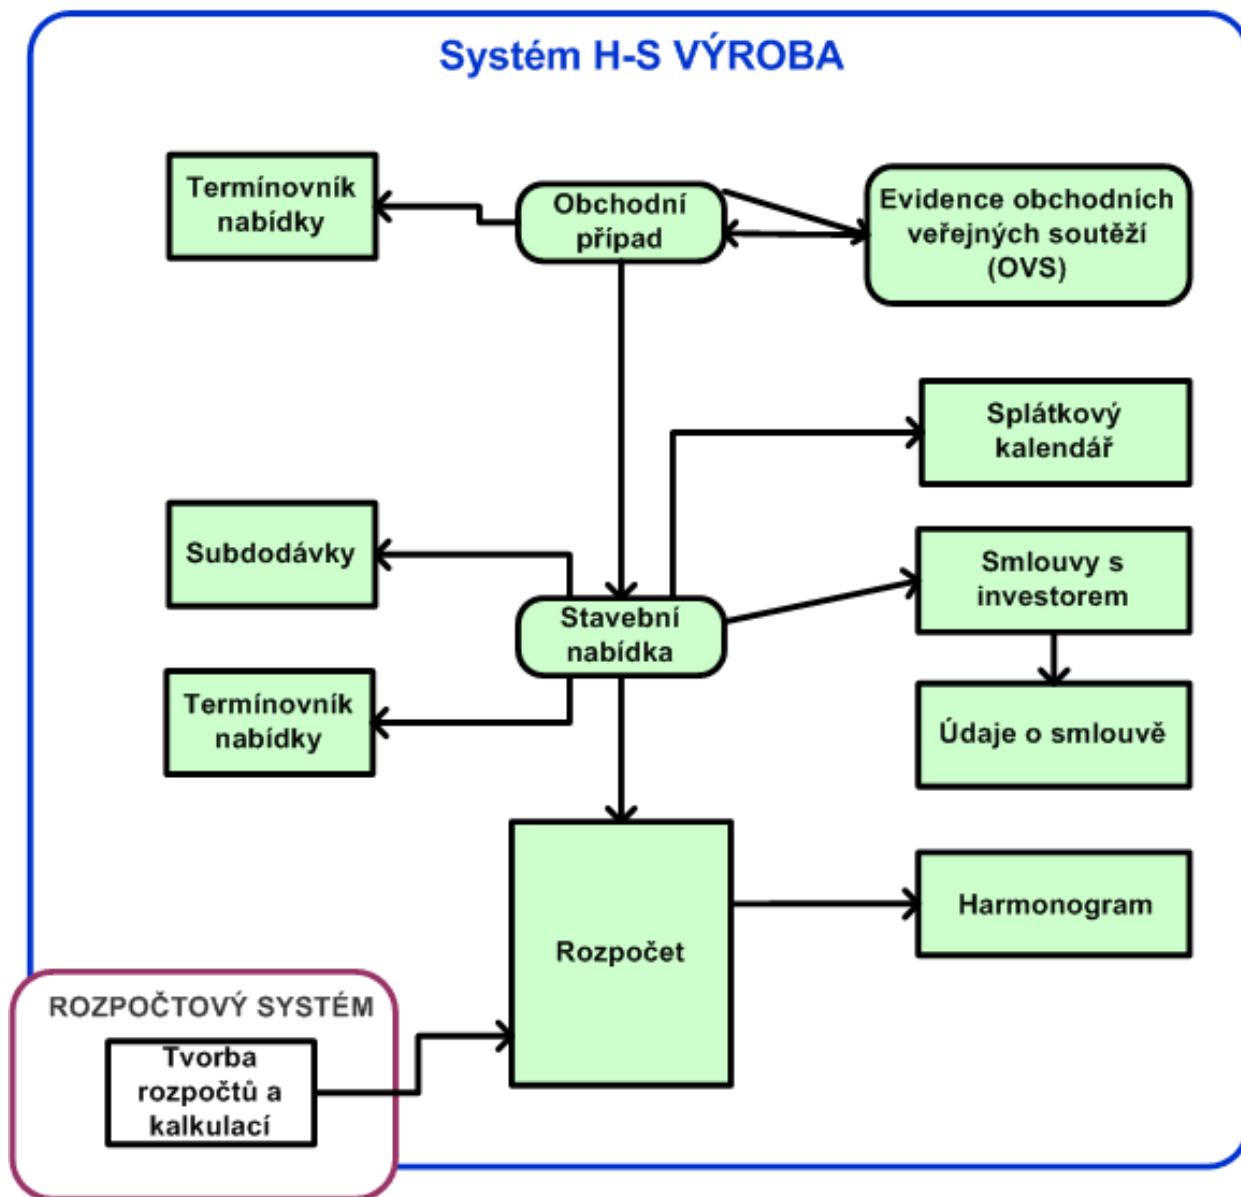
Systém H-S VÝROBA

Termínovník nabídky

Obchodní případ

Evidence obchodních veřejných soutěží (OVS)

Splátkový kalendář

Subdodávky

Stavební nabídka

Smlouvy s investorem

Termínovník nabídky

Údaje o smlouvě

Rozpočet

Harmonogram

ROZPOČTOVÝ SYSTÉM

Tvorba rozpočtů a kalkulací